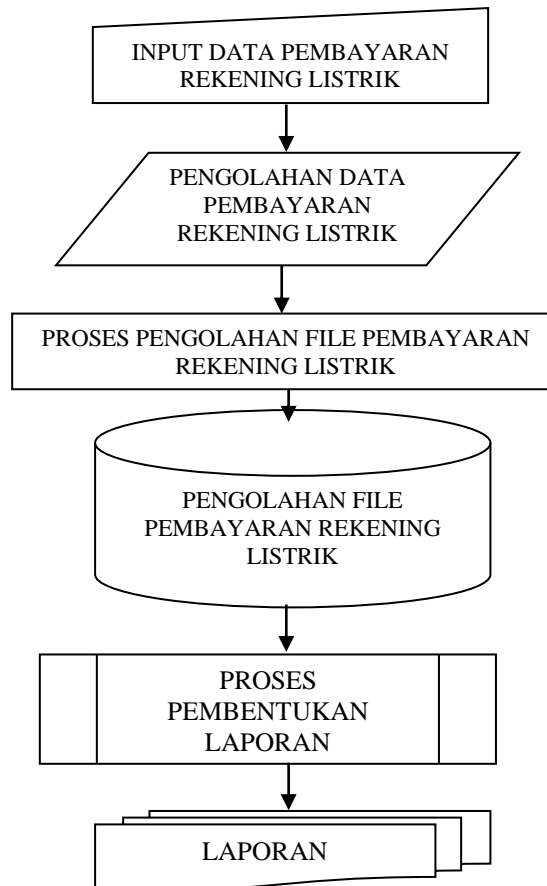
INPUT DATA PEMBAYARAN REKENING LISTRIK

PENGOLAHAN DATA PEMBAYARAN REKENING LISTRIK

PROSES PENGOLAHAN FILE PEMBAYARAN REKENING LISTRIK

PENGOLAHAN FILE PEMBAYARAN REKENING LISTRIK

PROSES PEMBENTUKAN LAPORAN

LAPORAN